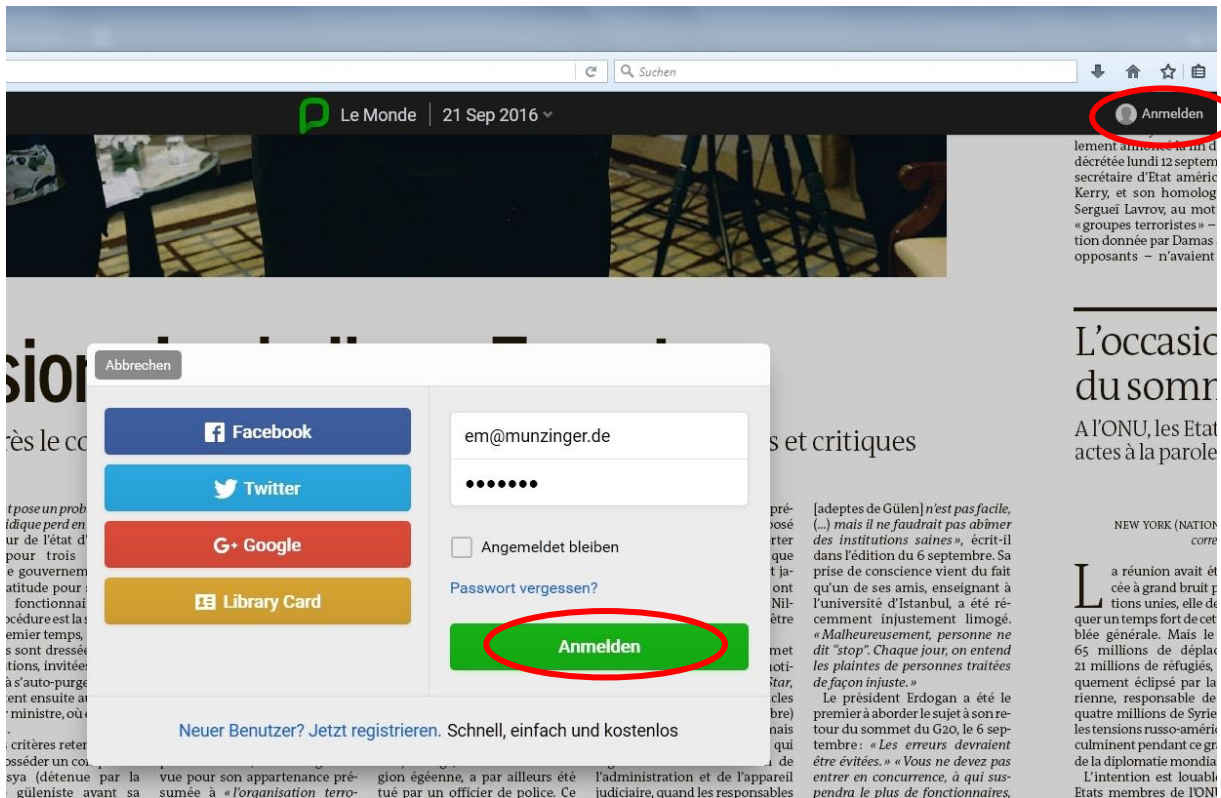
Suchen

Le Monde | 21 Sep 2016

Anmelden

lement annoncé la fin d
décrétée lundi 12 septem
secrétaire d'Etat améric
Kerry, et son homolog
Sergueï Lavrov, au mot
« groupes terroristes » –
tion donnée par Damas
opposants – n'avaient

sion

rès le co

s et critiques

L'occasio
du somn

A l'ONU, les Etat
actes à la parole

Abbrechen

Facebook

Twitter

Google

Library Card

em@munzinger.de

•••••••

Angemeldet bleiben

Passwort vergessen?

Anmelden

Neuer Benutzer? Jetzt registrieren. Schnell, einfach und kostenlos

t pose un prob
idique perd en
ur de l'état d'
pour trois
e gouvernem
atitude pour
fonctionnai
océdure est la
emier temps,
s sont dressée
tions, invitée
à s'auto-purge
ent ensuite au
ministre, où
s critères reten
sséder un co
sya (détenue par la
güleniste avant sa

vue pour son appartenance présumée à « l'organisation terro-

gion égéenne, a par ailleurs été tué par un officier de police. Ce

l'administration et de l'appareil judiciaire, quand les responsables

[adeptes de Gülen] n'est pas facile, (...) mais il ne faudrait pas abîmer des institutions saines », écrit-il dans l'édition du 6 septembre. Sa prise de conscience vient du fait qu'un de ses amis, enseignant à l'université d'Istanbul, a été récemment injustement limogé. « Malheureusement, personne ne dit "stop". Chaque jour, on entend les plaintes de personnes traitées de façon injuste. »
Le président Erdogan a été le premier à aborder le sujet à son retour du sommet du G20, le 6 septembre : « Les erreurs devraient être évitées. » « Vous ne devez pas entrer en concurrence, à qui suspendra le plus de fonctionnaires,

NEW YORK (NATION
corre

La réunion avait ét
cée à grand bruit p
tions unies, elle de
quer un temps fort de cet
blée générale. Mais le
65 millions de déplac
21 millions de réfugiés,
quement éclipsé par la
rienne, responsable de
quatre millions de Syrie
les tensions russo-améric
culminent pendant ce gra
de la diplomatie mondia
L'intention est louable
Etats membres de l'ONU